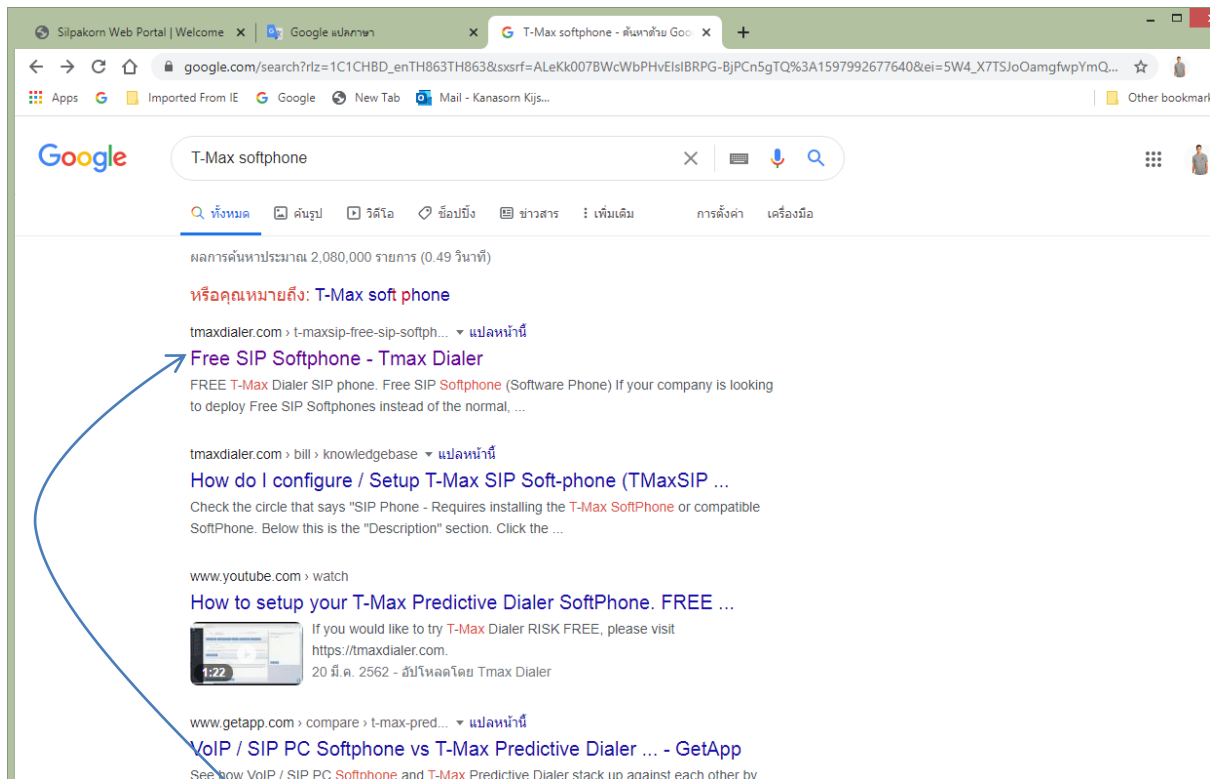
Silpakorn Web Portal | Welcome ×
Google แปลภาษา ×
T-Max softphone - ค้นหาด้วย Goo ×
+

google.com/search?rlz=1C1CHBD_enTH863TH863&sxsrf=ALeKk007BWcWbPHvElsIBRPG-BjPCn5gTQ%3A1597992677640&ei=5W4_X7TSJoOamgfwpYmQ...

Apps Imported From IE Google New Tab Mail - Kanasorn Kijs... Other bookmark

Google

T-Max softphone

ทั้งหมด รูปภาพ วิดีโอ ช็อปปิ้ง ข่าวสาร เพิ่มเติม การตั้งค่า เครื่องมือ

ผลการค้นหาประมาณ 2,080,000 รายการ (0.49 วินาที)

หรือคุณหมายถึง: T-Max soft phone

tmaxdialer.com › t-maxsip-free-sip-softph... ▾ แปลหน้านี้
Free SIP Softphone - Tmax Dialer
FREE T-Max Dialer SIP phone. Free SIP Softphone (Software Phone) If your company is looking to deploy Free SIP Softphones instead of the normal, ...

tmaxdialer.com › bill › knowledgebase ▾ แปลหน้านี้
How do I configure / Setup T-Max SIP Soft-phone (TMaxSIP ...
Check the circle that says "SIP Phone - Requires installing the T-Max SoftPhone or compatible SoftPhone. Below this is the "Description" section. Click the ...

www.youtube.com › watch
How to setup your T-Max Predictive Dialer SoftPhone. FREE ...
1:22
If you would like to try T-Max Dialer RISK FREE, please visit https://tmaxdialer.com.
20 มี.ค. 2562 - อัปโหลดโดย Tmax Dialer

www.getapp.com › compare › t-max-pred... ▾ แปลหน้านี้
VoIP / SIP PC Softphone vs T-Max Predictive Dialer ... - GetApp
See how VoIP / SIP PC Softphone and T-Max Predictive Dialer stack up against each other by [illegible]